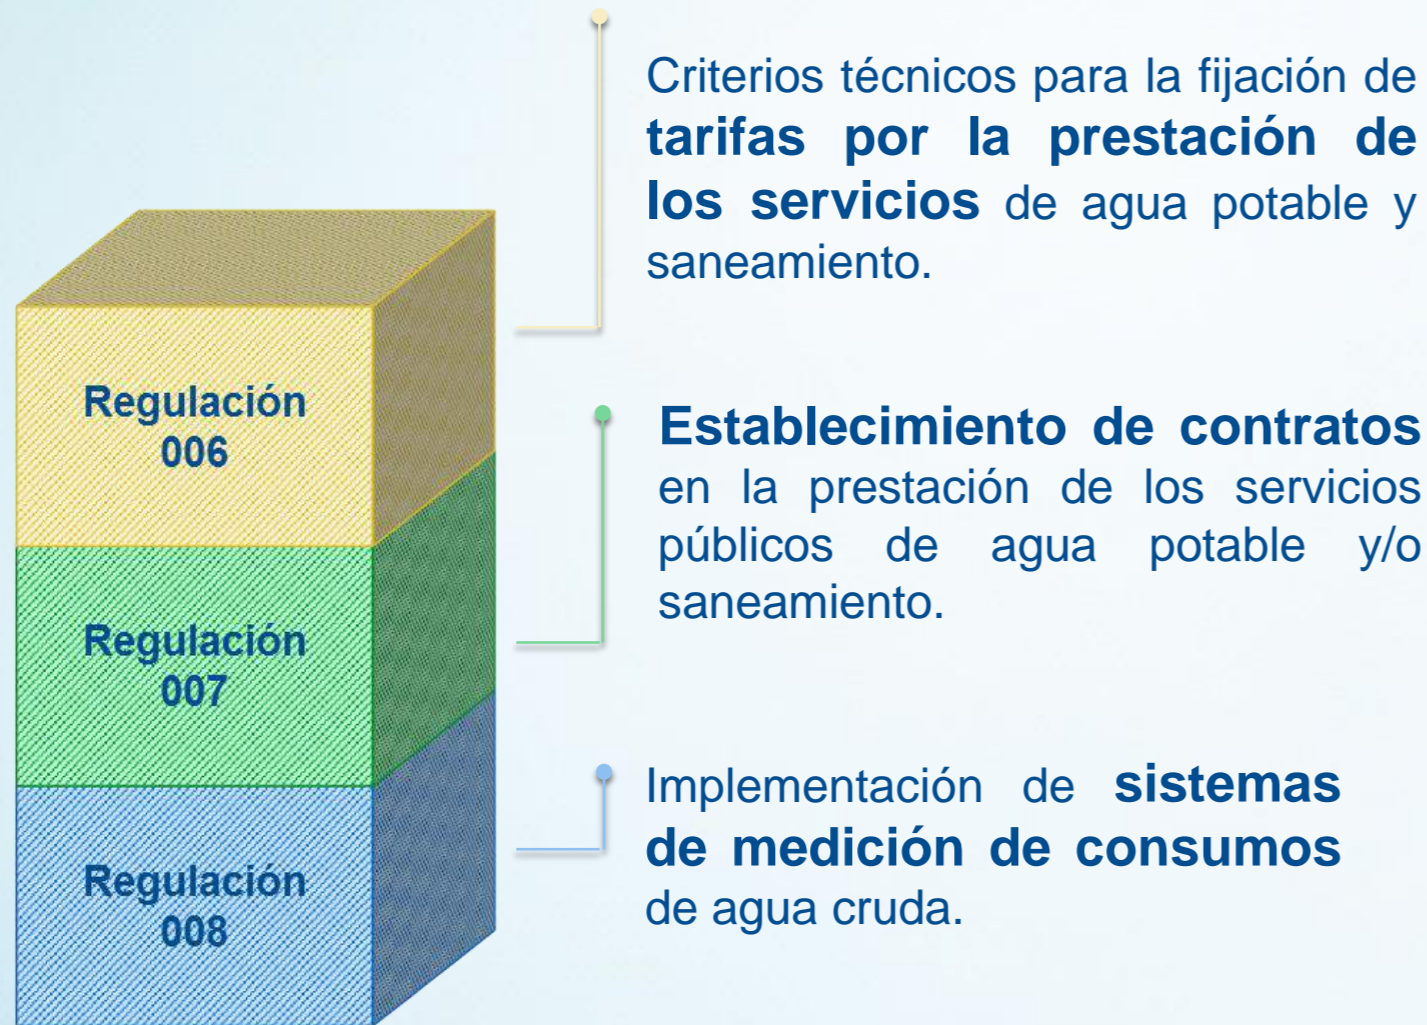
Regulación 006

Regulación 007

Regulación 008

Criterios técnicos para la fijación de tarifas por la prestación de los servicios de agua potable y saneamiento.

Establecimiento de contratos en la prestación de los servicios públicos de agua potable y/o saneamiento.

Implementación de sistemas de medición de consumos de agua cruda.